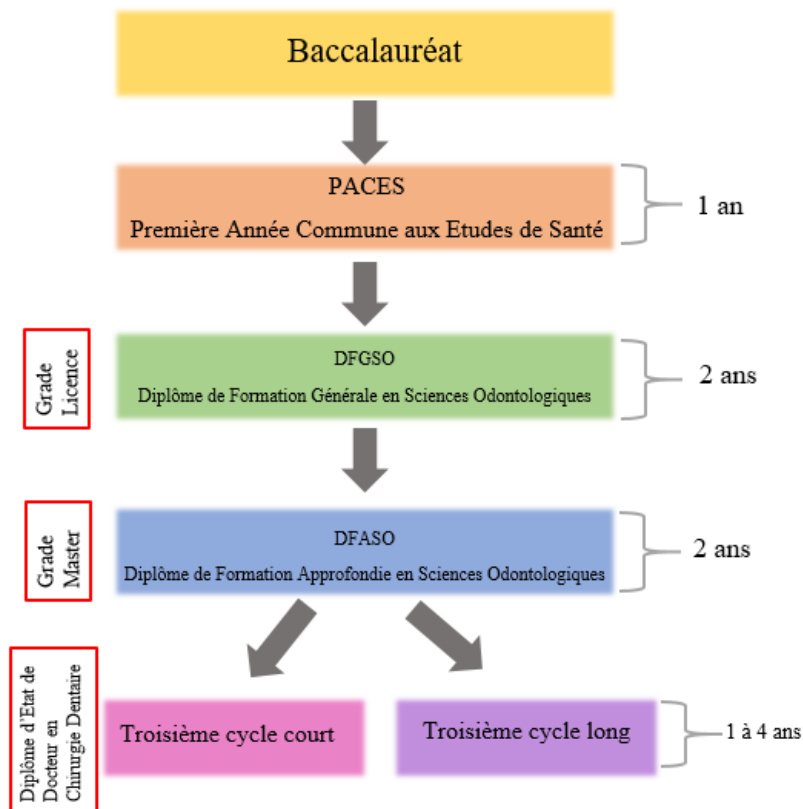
Baccalauréat

PACES

Première Année Commune aux Etudes de Santé

1 an

Grade Licence

DFGSO

Diplôme de Formation Générale en Sciences Odontologiques

2 ans

Grade Master

DFASO

Diplôme de Formation Approfondie en Sciences Odontologiques

2 ans

Diplôme d'Etat de Docteur en Chirurgie Dentaire

Troisième cycle court

Troisième cycle long

1 à 4 ans